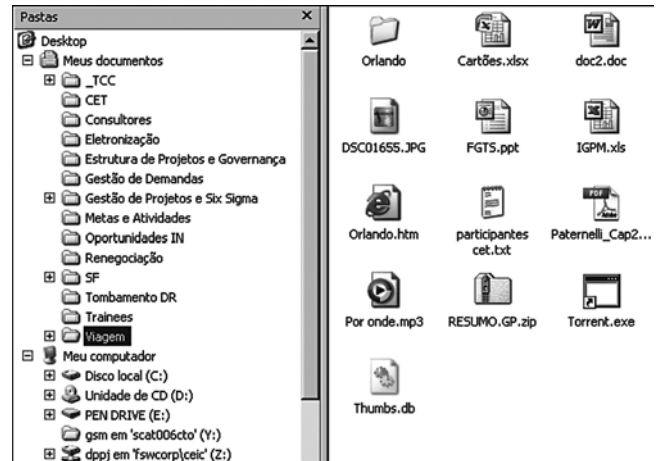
Pastas ×

Desktop
Meus documentos
_TCC
CET
Consultores
Eletronização
Estrutura de Projetos e Governança
Gestão de Demandas
Gestão de Projetos e Six Sigma
Metas e Atividades
Oportunidades IN
Renegociação
SF
Tombamento DR
Trainees
Viagem
Meu computador
Disco local (C:)
Unidade de CD (D:)
PEN DRIVE (E:)
gsm em 'scat006cto' (Y:)
dppj em 'fswcorp\ceic' (Z:)

Orlando
Cartões.xlsx
doc2.doc
DSC01655.JPG
FGTS.ppt
IGPM.xls
Orlando.htm
participantes cet.txt
Paternelli_Cap2...
Por onde.mp3
RESUMO.GP.zip
Torrent.exe
Thumbs.db